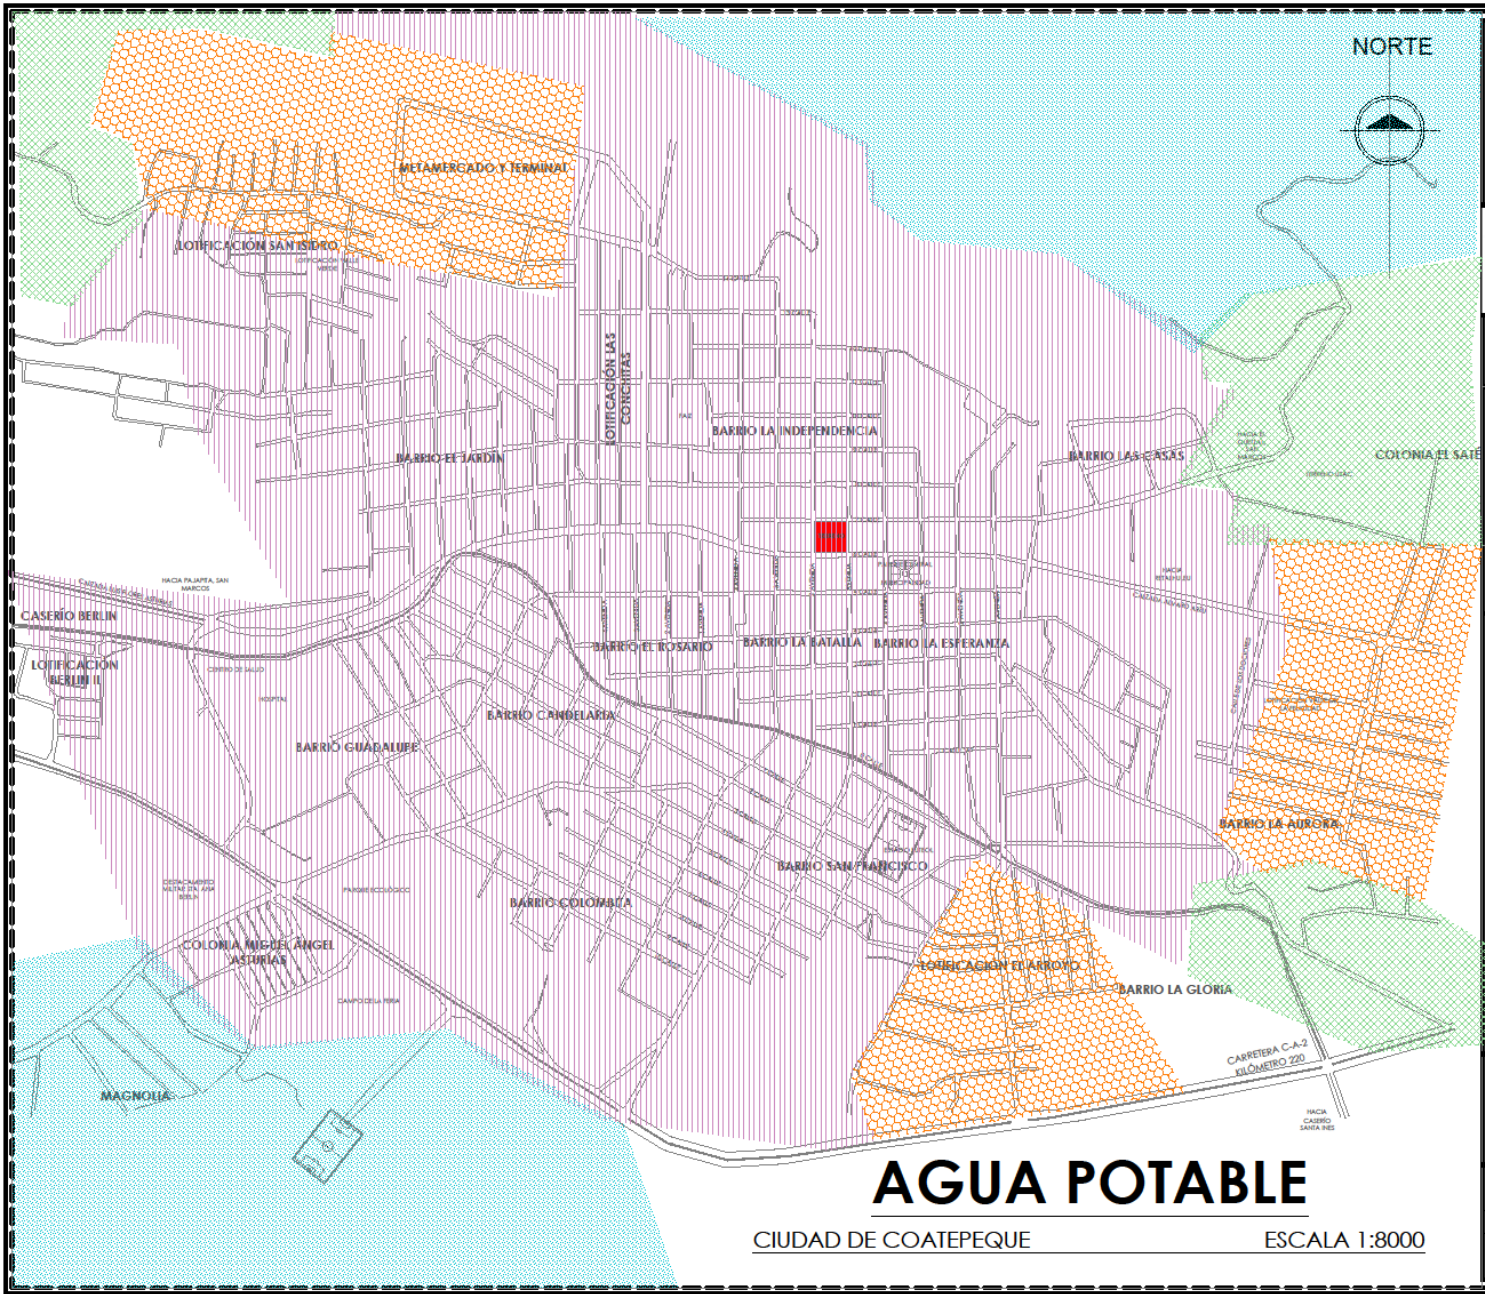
NORTE

METAMERCADO Y TERMINAL

LOTIFICACION SAN ISIDRO

LOTIFICACIÓN LAS CONCHITAS

BARRIO LA INDEPENDENCIA

BARRIO EL JARDÍN

BARRIO LAS CASAS

COLONIA EL SATÉ

CASERÍO BERLIN

LOTIFICACIÓN BERLIN II

BARRIO EL ROSARIO

BARRIO LA BATALLA

BARRIO LA ESPERANZA

BARRIO CANDELARIA

BARRIO GUADALUPE

BARRIO LA AURORA

BARRIO SAN FRANCISCO

BARRIO COLOMBIA

COLONIA MIGUEL ÁNGEL ASTURIAS

LOTIFICACIÓN EL ARROYO

BARRIO LA GLORIA

CARRETERA C-A-2 KILÓMETRO 220

MAGNOLIA

AGUA POTABLE

CIUDAD DE COATEPEQUE

ESCALA 1:8000